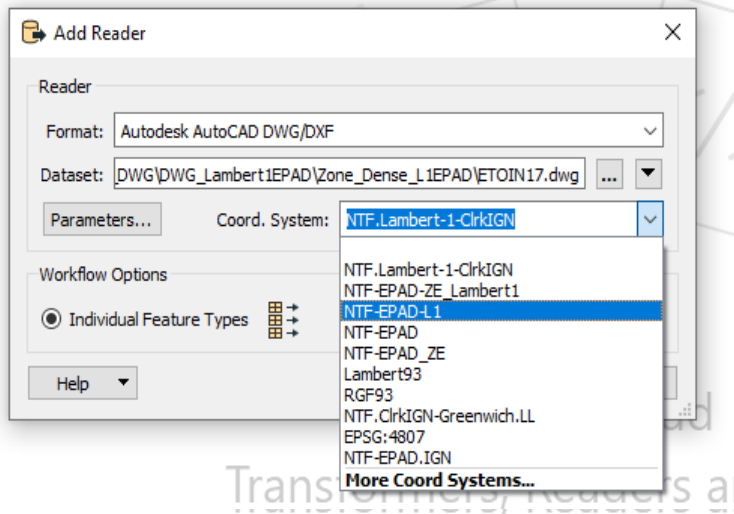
Add Reader

Reader

Format: Autodesk AutoCAD DWG/DXF

Dataset: DWG\DWG_Lambert1EPAD\Zone_Dense_L1EPAD\ETOIN17.dwg

...

Parameters...

Coord. System: NTF.Lambert-1-ClrkIGN

Workflow Options

Individual Feature Types

Help

NTF.Lambert-1-ClrkIGN
NTF-EPAD-ZE_Lambert1
NTF-EPAD-L1
NTF-EPAD
NTF-EPAD_ZE
Lambert93
RGF93
NTF.ClrkIGN-Greenwich.LL
EPSG:4807
NTF-EPAD.IGN
More Coord Systems...

Transformers, Readers a